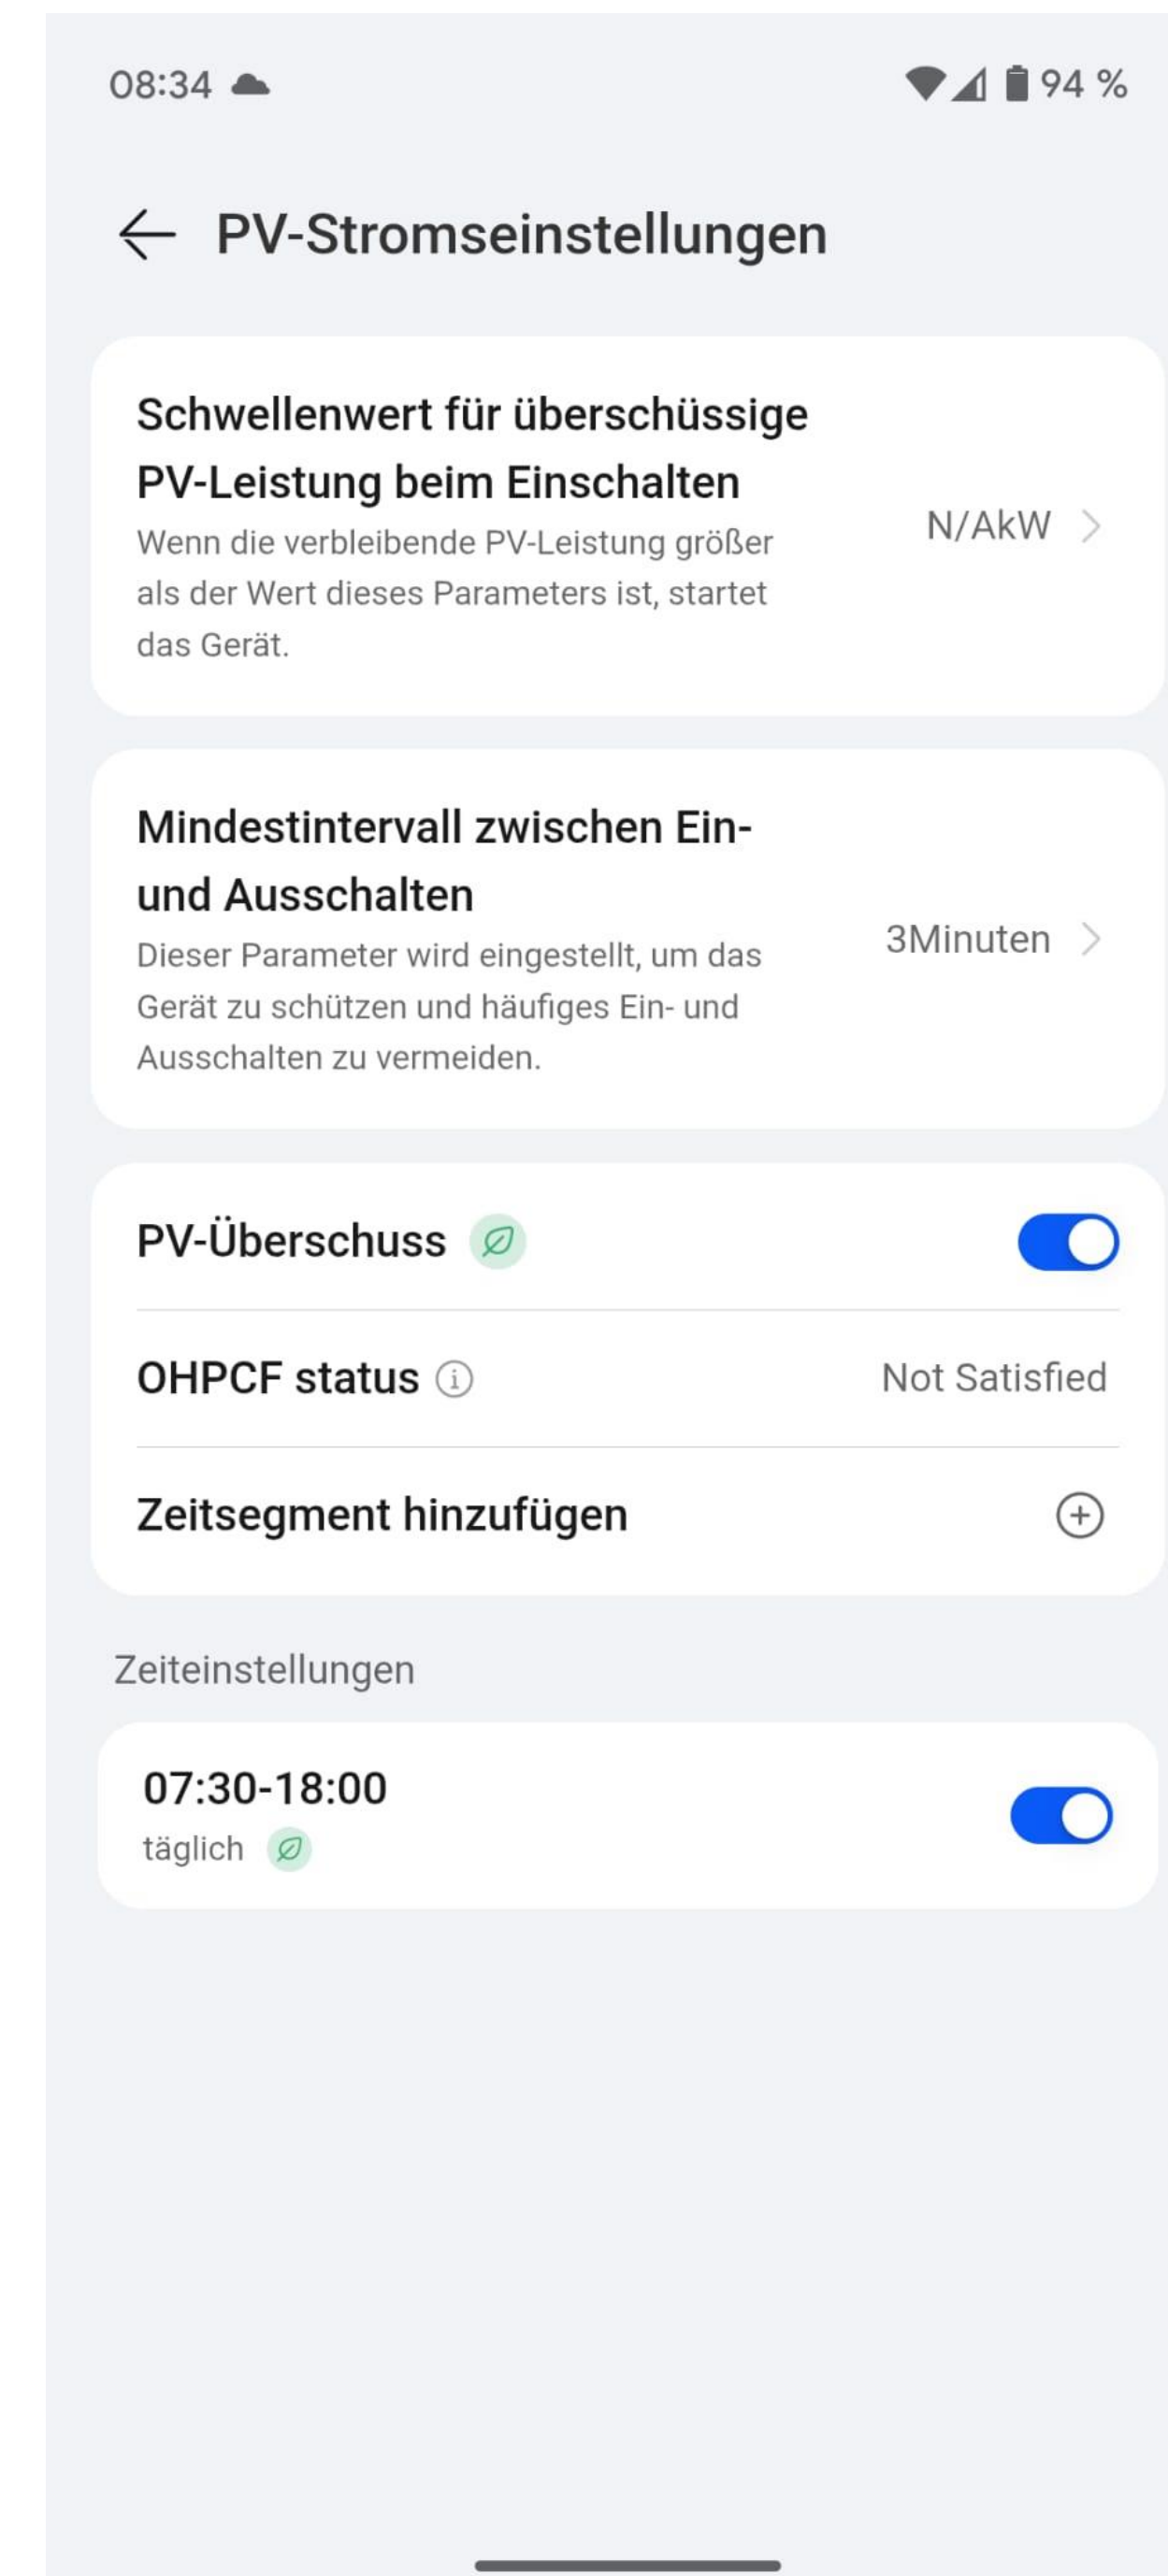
08:34

94 %

PV-Stromseinstellungen

Schwellenwert für überschüssige PV-Leistung beim Einschalten
Wenn die verbleibende PV-Leistung größer als der Wert dieses Parameters ist, startet das Gerät.
N/AkW

Mindestintervall zwischen Ein- und Ausschalten
Dieser Parameter wird eingestellt, um das Gerät zu schützen und häufiges Ein- und Ausschalten zu vermeiden.
3Minuten

PV-Überschuss

OHPCF status
Not Satisfied

Zeitsegment hinzufügen

Zeiteinstellungen

07:30-18:00
täglich